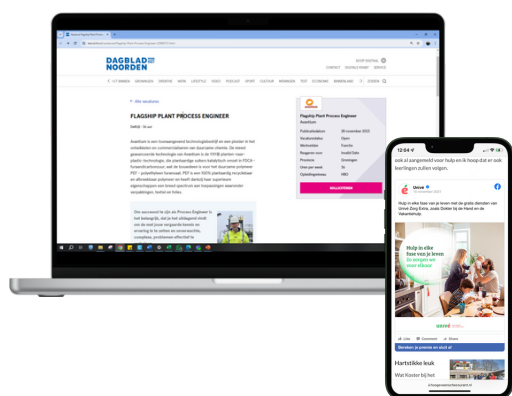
DAGBLAD VAN HET NOORDEN

FLAGSHIP PLANT PROCESS ENGINEER

Flagship Plant Process Engineer

Avantium

Publicatiedatum 28 november 2023

Vacaturestatus Open

Werkniveau Fulltime

Regio Groningen

Provincie Groningen

SOLLICITEREN

12:04

ook al aangemeld voor hulp en ik hoop dat er ook leerlingen zullen volgen.

Unive

Hulp in elke fase van je leven

unive

Hartstikke leuk

Wat Koster bij het